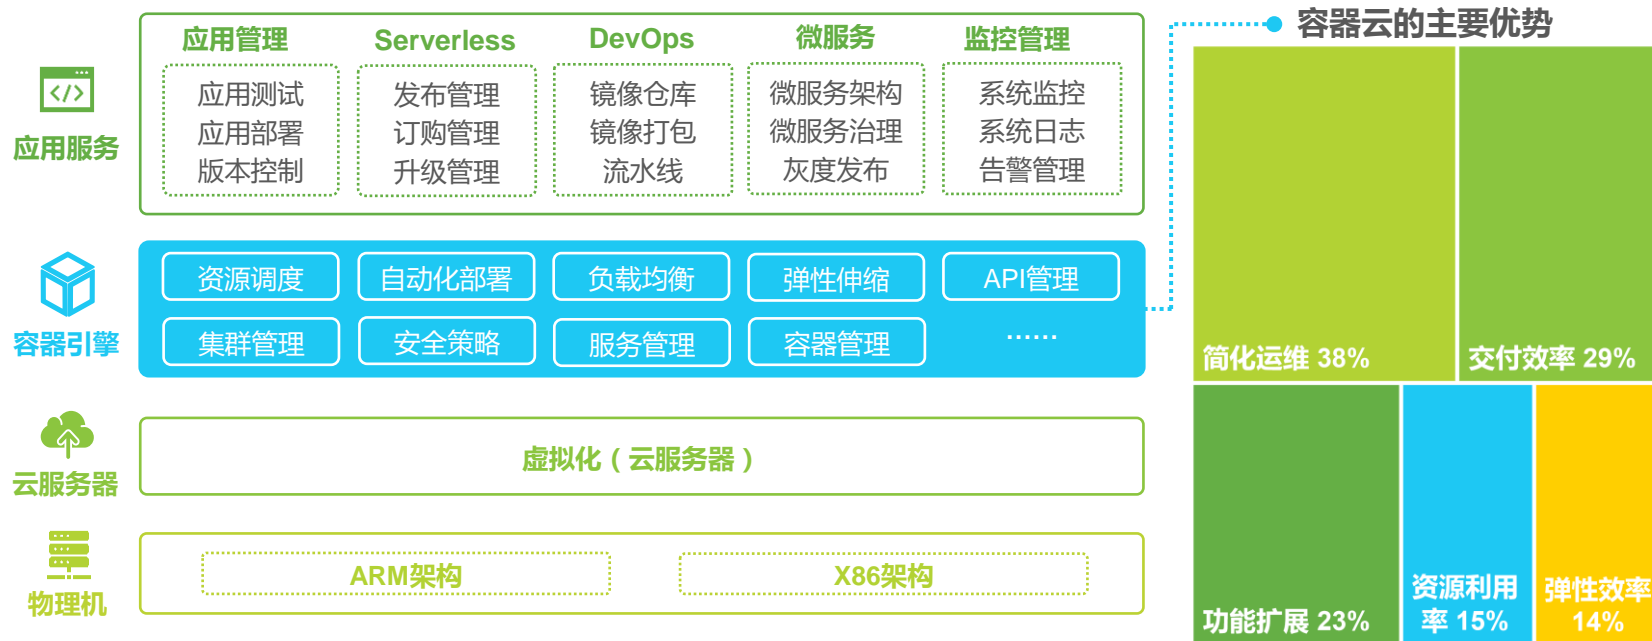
应用服务

应用管理
应用测试
应用部署
版本控制

Serverless
发布管理
订购管理
升级管理

DevOps
镜像仓库
镜像打包
流水线

微服务
微服务架构
微服务治理
灰度发布

监控管理
系统监控
系统日志
告警管理

容器引擎

资源调度
自动化部署
负载均衡
弹性伸缩
API管理
集群管理
安全策略
服务管理
容器管理
......

云服务器

虚拟化（云服务器）

物理机

ARM架构
X86架构

容器云的主要优势

简化运维 38%
交付效率 29%
功能扩展 23%
资源利用率 15%
弹性效率 14%